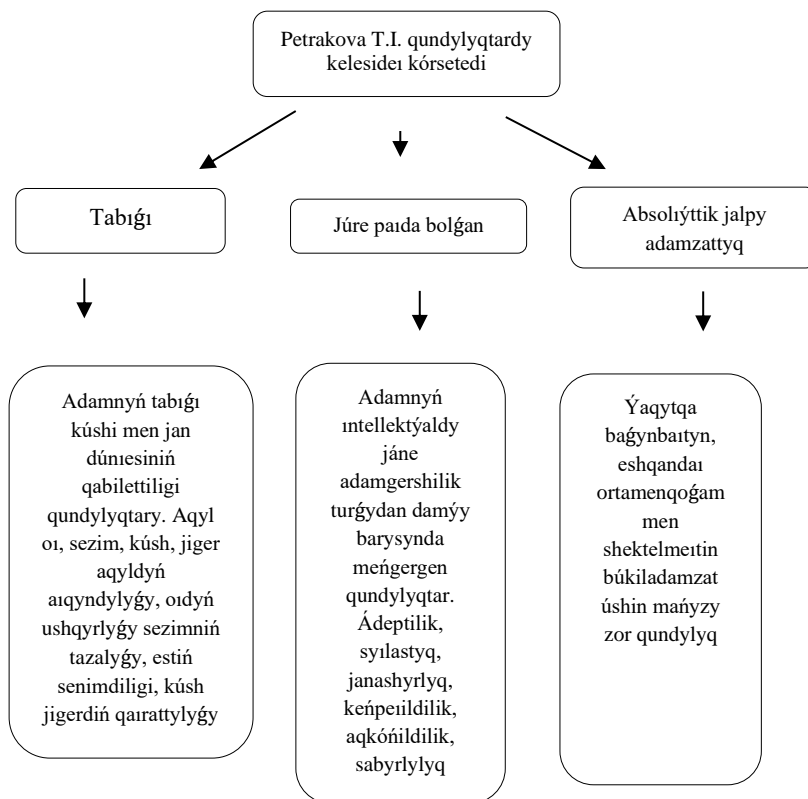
Petrakova T.I. qundylyqtardy kelesideı kórsetedi

Tabıǵı

Júre paıda bolǵan

Absolıýttik jalpy adamzattyq

Adamnyń tabıǵı kúshi men jan dúnıesiniń qabilettiligi qundylyqtary. Aqyl oı, sezim, kúsh, jiger aqyldyń aıqyndylyǵy, oıdyń ushqyrlyǵy sezimniń tazalyǵy, estiń senimdiligi, kúsh jigerdiń qaırattylyǵy

Adamnyń ıntellektýaldy jáne adamgershilik turǵydan damýy barysynda meńgergen qundylyqtar. Ádeptilik, syılastyq, janashyrlyq, keńpeıildilik, aqkóńildilik, sabyrlylyq

Ýaqytqa baǵynbaıtyn, eshqandaı ortamenqoǵam men shektelmeıtin búkiladamzat úshin mańyzy zor qundylyq